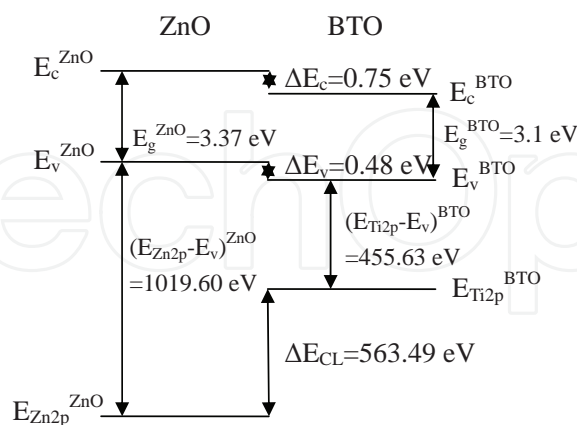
ZnO

BTO

$E_c^{ZnO}$

$\Delta E_c$=0.75 eV

$E_c^{BTO}$

$E_g^{ZnO}$=3.37 eV

$E_g^{BTO}$=3.1 eV

$E_v^{ZnO}$

$\Delta E_v$=0.48 eV

$E_v^{BTO}$

$(E_{Ti2p}-E_v)^{BTO}$ =455.63 eV

$(E_{Zn2p}-E_v)^{ZnO}$ =1019.60 eV

$E_{Ti2p}^{BTO}$

$\Delta E_{CL}$=563.49 eV

$E_{Zn2p}^{ZnO}$